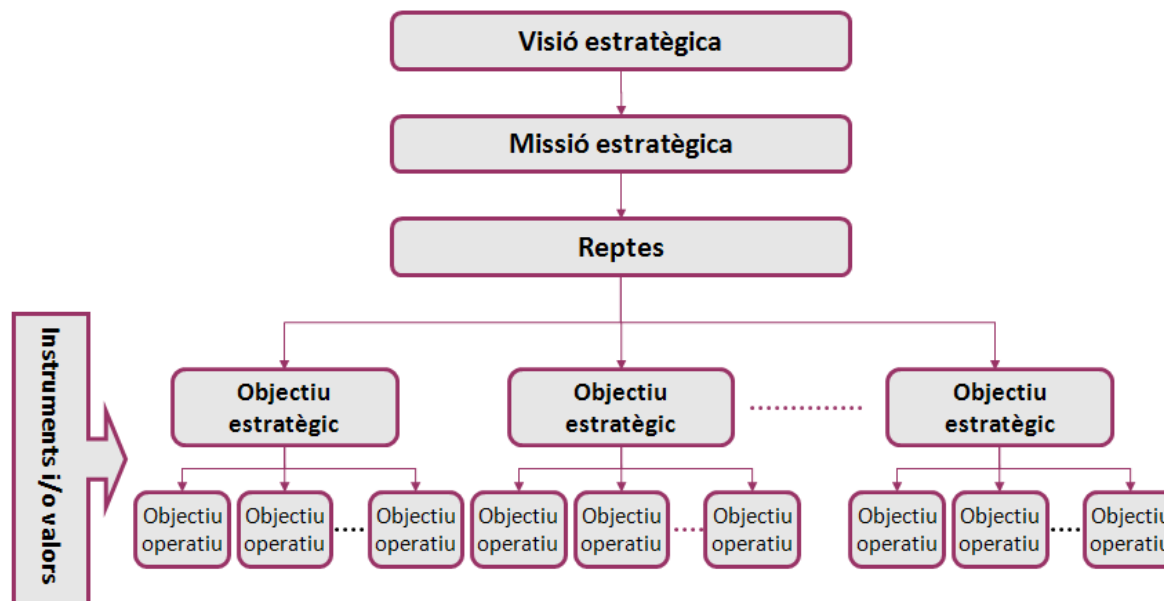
Visió estratègica

Missió estratègica

Reptes

Instruments i/o valors

Objectiu estratègic

Objectiu estratègic

Objectiu estratègic

Objectiu operatiu

Objectiu operatiu

Objectiu operatiu

Objectiu operatiu

Objectiu operatiu

Objectiu operatiu

Objectiu operatiu

Objectiu operatiu

Objectiu operatiu